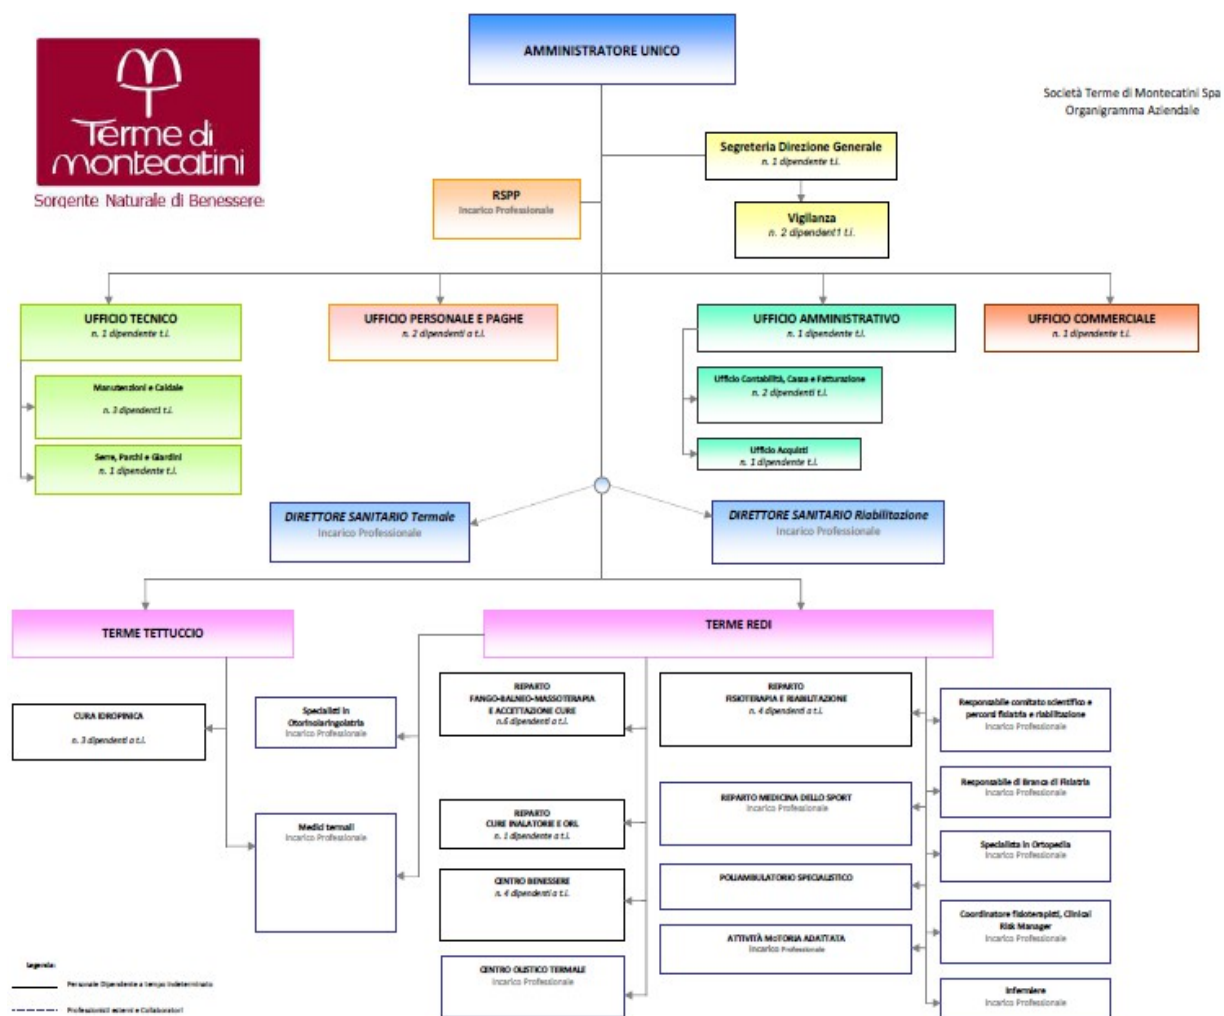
Terme di montecatini
Sorgente Naturale di Benessere

AMMINISTRATORE UNICO

Società Terme di Montecatini Spa
Organigramma Aziendale

Segreteria Direzione Generale
n. 1 dipendente t.i.

RSPP
Incarico Professionale

Vigilanza
n. 2 dipendenti t.i.

UFFICIO TECNICO
n. 1 dipendente t.i.

UFFICIO PERSONALE E PAGHE
n. 2 dipendenti a t.i.

UFFICIO AMMINISTRATIVO
n. 1 dipendente t.i.

UFFICIO COMMERCIALE
n. 1 dipendente t.i.

Manutenzioni e Caldaie
n. 3 dipendenti t.i.

Serre, Parchi e Giardini
n. 1 dipendente t.i.

Ufficio Contabilità, Cassa e Fatturazione
n. 2 dipendenti t.i.

Ufficio Acquisti
n. 1 dipendente t.i.

DIRETTORE SANITARIO Termale
Incarico Professionale

DIRETTORE SANITARIO Riabilitazione
Incarico Professionale

TERME TETTUCCIO

TERME REDI

CURA IDROPINICA
n. 3 dipendenti a t.i.

Specialisti in Otorinolaringoiatria
Incarico Professionale

Medici termali
Incarico Professionale

REPARTO FANGO-BALNEO-MASSOTERAPIA E ACCETTAZIONE CURE
n.6 dipendenti a t.i.

REPARTO CURE INALATORIE E ORL
n. 1 dipendente a t.i.

CENTRO BENESSERE
n. 4 dipendenti a t.i.

CENTRO OLISTICO TERMALE
Incarico Professionale

REPARTO FISIOTERAPIA E RIABILITAZIONE
n. 4 dipendenti a t.i.

REPARTO MEDICINA DELLO SPORT
Incarico Professionale

POLIAMBULATORIO SPECIALISTICO

ATTIVITÀ MOTORIA ADATTATA
Incarico Professionale

Responsabile comitato scientifico e percorsi fisiatria e riabilitazione
Incarico Professionale

Responsabile di Branca di Fisiatria
Incarico Professionale

Specialista in Ortopedia
Incarico Professionale

Coordinatore fisioterapisti, Clinical Risk Manager
Incarico Professionale

Infermiere
Incarico Professionale

Legenda:
Personale Dipendente a tempo indeterminato
Professionisti esterni e Collaboratori